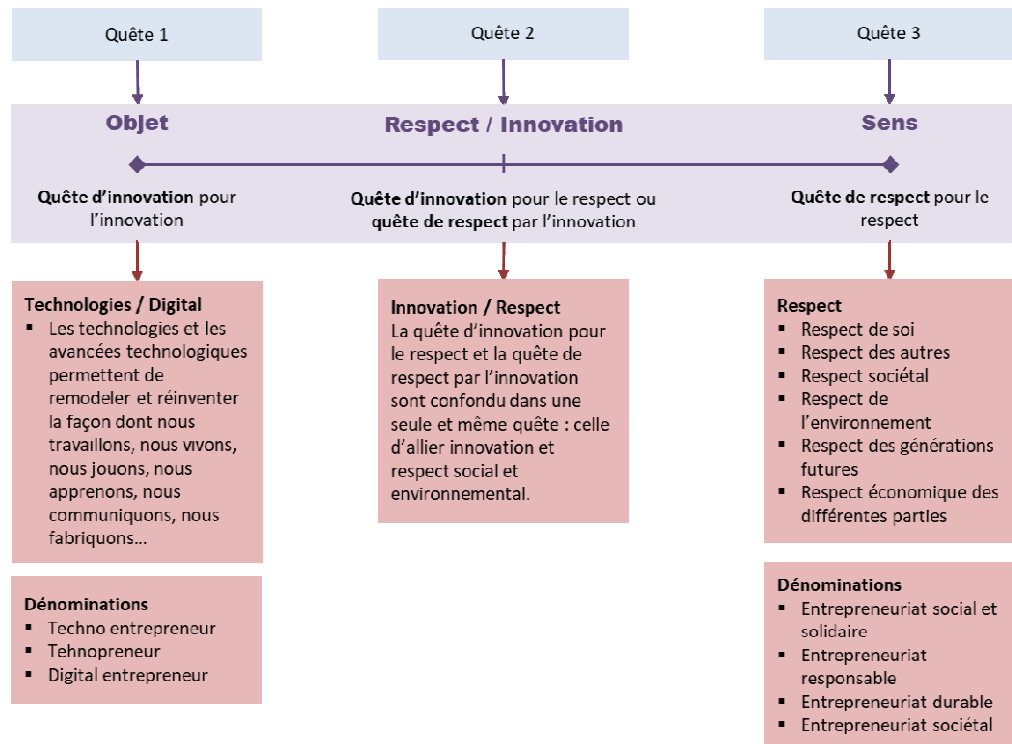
Quête 1

Quête 2

Quête 3

Objet

Respect / Innovation

Sens

Quête d'innovation pour l'innovation

Quête d'innovation pour le respect ou quête de respect par l'innovation

Quête de respect pour le respect

Technologies / Digital
▪ Les technologies et les avancées technologiques permettent de remodeler et réinventer la façon dont nous travaillons, nous vivons, nous jouons, nous apprenons, nous communiquons, nous fabriquons…

Dénominations
▪ Techno entrepreneur
▪ Tehnopreneur
▪ Digital entrepreneur

Innovation / Respect
La quête d'innovation pour le respect et la quête de respect par l'innovation sont confondu dans une seule et même quête : celle d'allier innovation et respect social et environnemental.

Respect
▪ Respect de soi
▪ Respect des autres
▪ Respect sociétal
▪ Respect de l'environnement
▪ Respect des générations futures
▪ Respect économique des différentes parties

Dénominations
▪ Entrepreneuriat social et solidaire
▪ Entrepreneuriat responsable
▪ Entrepreneuriat durable
▪ Entrepreneuriat sociétal